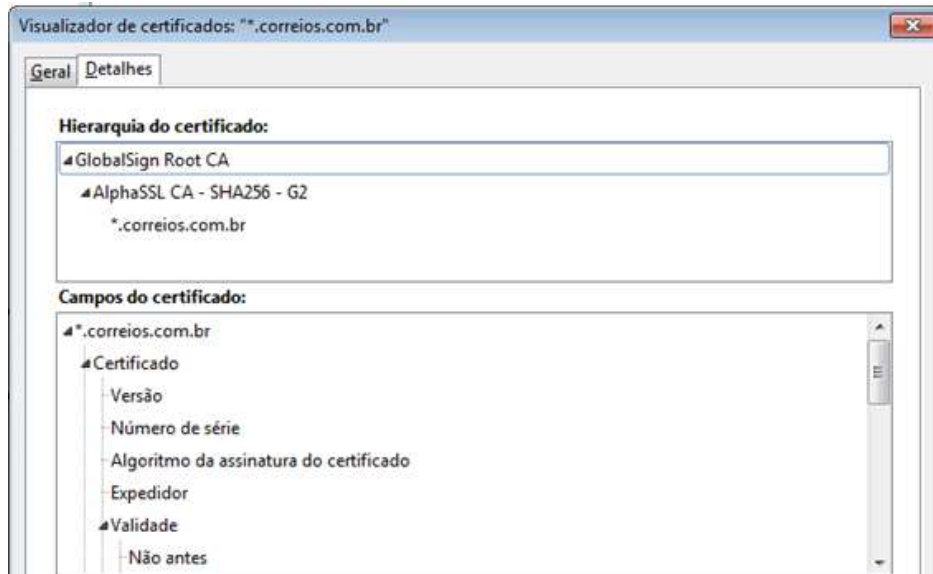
Visualizador de certificados: "*.correios.com.br"

Geral Detalhes

Hierarquia do certificado:

GlobalSign Root CA

AlphaSSL CA - SHA256 - G2

*.correios.com.br

Campos do certificado:

*.correios.com.br

Certificado

Versão

Número de série

Algoritmo da assinatura do certificado

Expedidor

Validade

Não antes